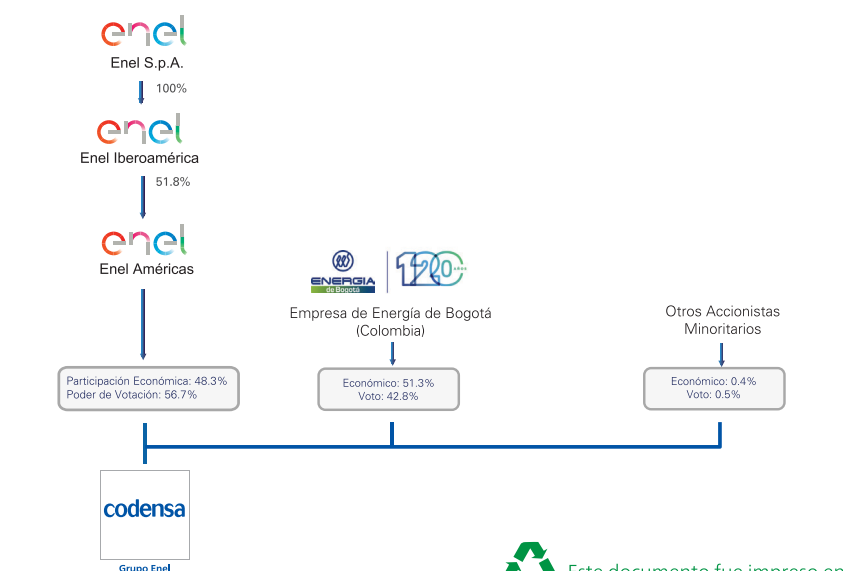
enel
Enel S.p.A.
100%
enel
Enel Iberoamérica
51.8%
enel
Enel Américas
ENERGÍA de Bogotá
120 años
Empresa de Energía de Bogotá (Colombia)
Otros Accionistas Minoritarios
Participación Económica: 48.3%
Poder de Votación: 56.7%
Económico: 51.3%
Voto: 42.8%
Económico: 0.4%
Voto: 0.5%
codensa
Grupo Enel
Este documento fue impreso en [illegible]